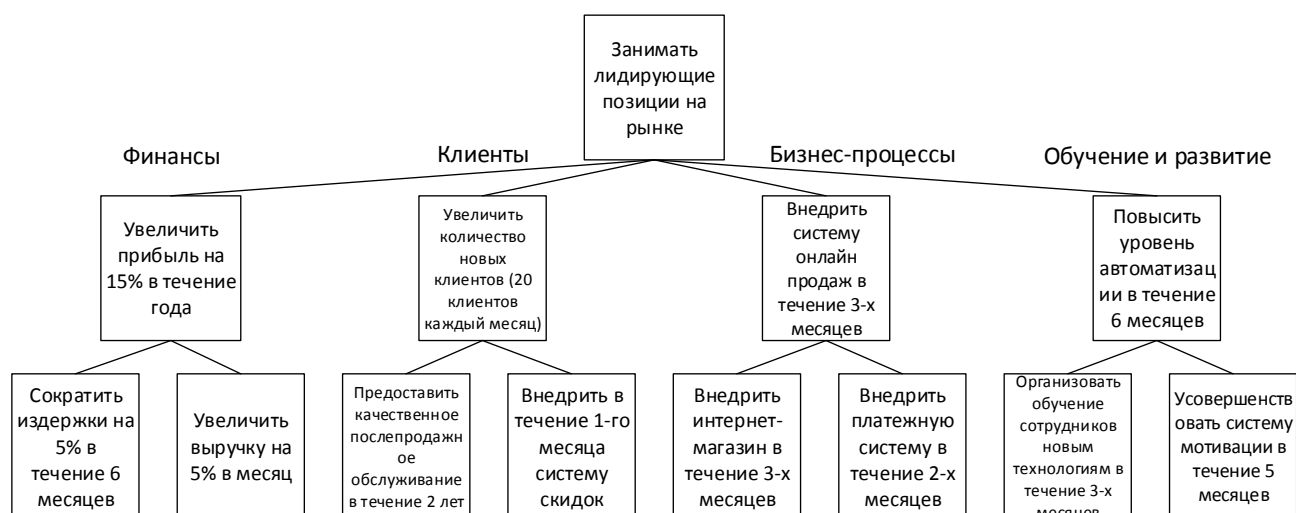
Занимать лидирующие позиции на рынке

Финансы

Клиенты

Бизнес-процессы

Обучение и развитие

Увеличить прибыль на 15% в течение года

Увеличить количество новых клиентов (20 клиентов каждый месяц)

Внедрить систему онлайн продаж в течение 3-х месяцев

Повысить уровень автоматизац ии в течение 6 месяцев

Сократить издержки на 5% в течение 6 месяцев

Увеличить выручку на 5% в месяц

Предоставить качественное послепродажн ое обслуживание в течение 2 лет

Внедрить в течение 1-го месяца систему скидок

Внедрить интернет-магазин в течение 3-х месяцев

Внедрить платежную систему в течение 2-х месяцев

Организовать обучение сотрудников новым технологиям в течение 3-х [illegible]

Усовершенств овать систему мотивации в течение 5 месяцев